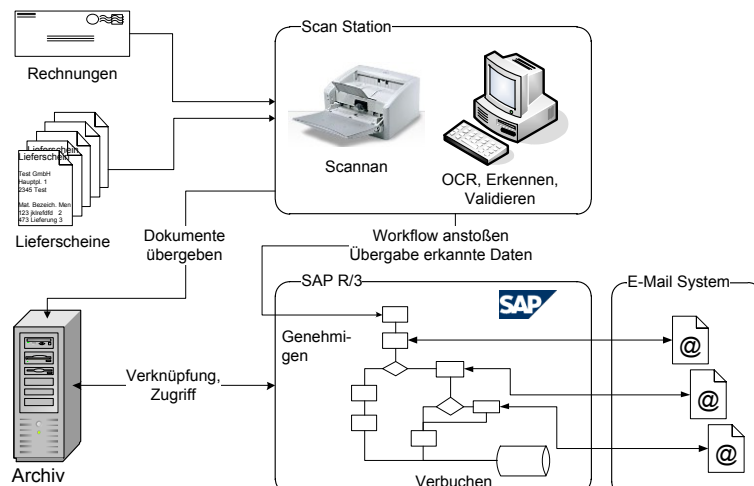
Rechnungen

Lieferschein
Lieferschein
Test GmbH
Hauptpl. 1
2345 Test
Mat. Bezeich. Men
123 jkirefdd 2
473 Lieferung 3

Lieferscheine

Scan Station

Scannan

OCR, Erkennen, Validieren

Dokumente übergeben

Workflow anstoßen
Übergabe erkannte Daten

SAP R/3

SAP

Genehmigen

E-Mail System

@

@

@

Verknüpfung, Zugriff

Archiv

Verbuchen